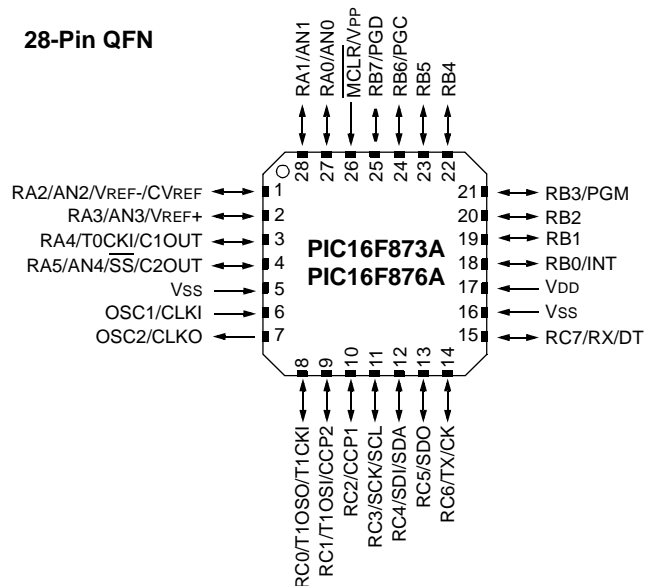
28-Pin QFN

RA1/AN1
RA0/AN0
$\overline{MCLR}$/VPP
RB7/PGD
RB6/PGC
RB5
RB4

28
27
26
25
24
23
22

RA2/AN2/VREF-/CVREF 1
RA3/AN3/VREF+ 2
RA4/T0CKI/C1OUT 3
RA5/AN4/$\overline{SS}$/C2OUT 4
VSS 5
OSC1/CLKI 6
OSC2/CLKO 7

PIC16F873A
PIC16F876A

21 RB3/PGM
20 RB2
19 RB1
18 RB0/INT
17 VDD
16 VSS
15 RC7/RX/DT

8
9
10
11
12
13
14

RC0/T1OSO/T1CKI
RC1/T1OSI/CCP2
RC2/CCP1
RC3/SCK/SCL
RC4/SDI/SDA
RC5/SDO
RC6/TX/CK